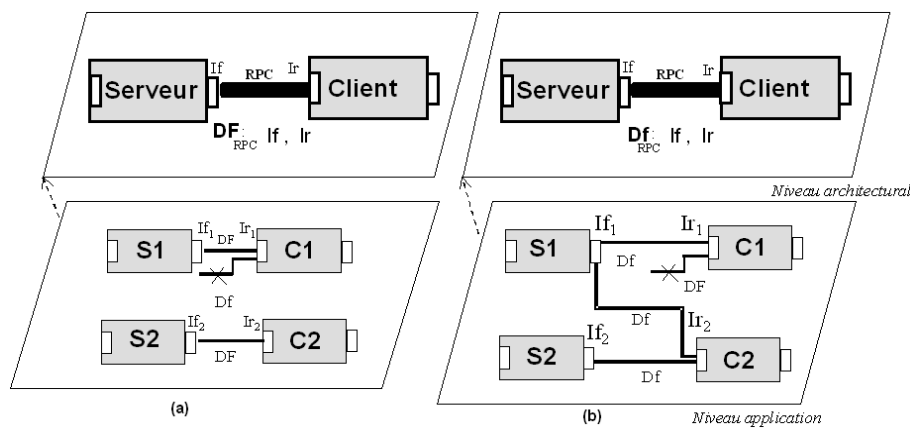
Serveur If RPC Ir Client

$DF_{RPC}$: If, Ir

S1 $If_1$ DF $Ir_1$ C1

Df

S2 $If_2$ $Ir_2$ C2

DF

(a)

Serveur If RPC Ir Client

$Df_{RPC}$: If, Ir

Niveau architectural

S1 $If_1$ $Ir_1$ C1

Df

DF

Df $Ir_2$

S2 $If_2$ C2

Df

(b)

Niveau application